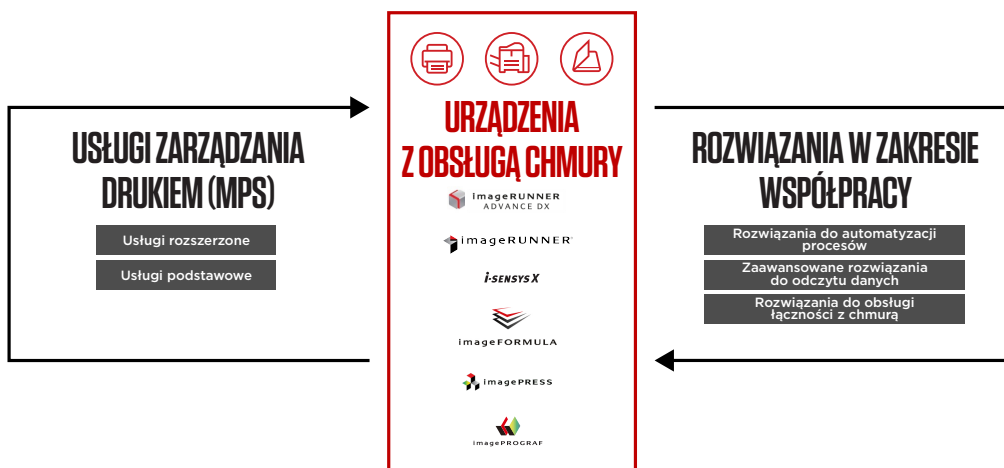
USŁUGI ZARZĄDZANIA DRUKIEM (MPS)

Usługi rozszerzone

Usługi podstawowe

URZĄDZENIA Z OBSŁUGĄ CHMURY

imageRUNNER ADVANCE DX

imageRUNNER

i-SENSYS X

imageFORMULA

imagePRESS

imagePROGRAF

ROZWIĄZANIA W ZAKRESIE WSPÓŁPRACY

Rozwiązania do automatyzacji procesów

Zaawansowane rozwiązania do odczytu danych

Rozwiązania do obsługi łączności z chmurą